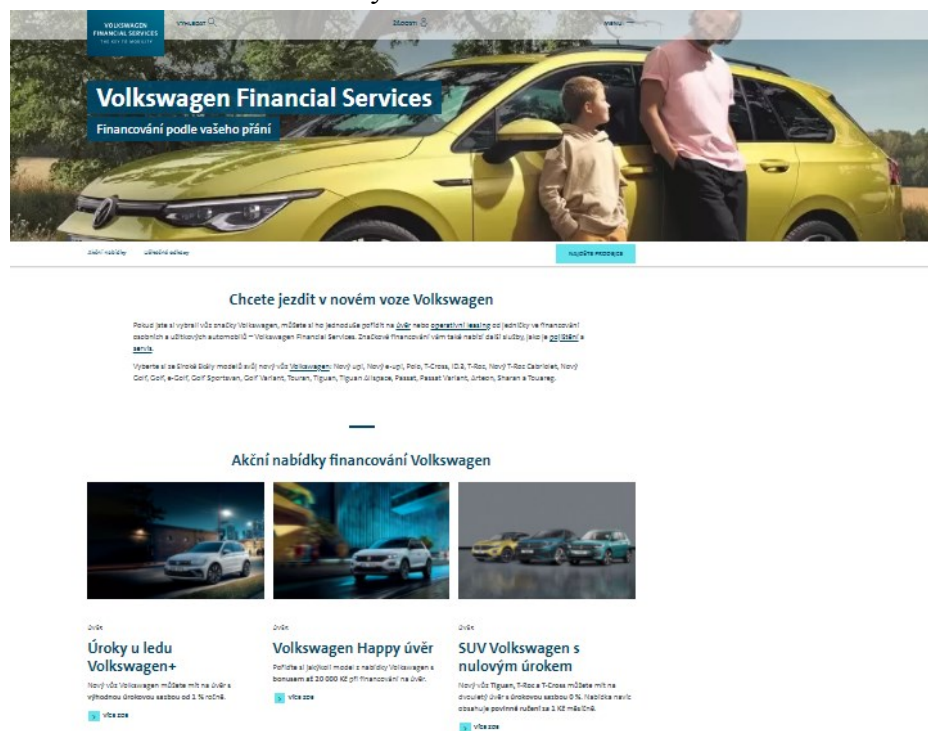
VOLKSWAGEN FINANCIAL SERVICES
THE KEY TO MOBILITY

VYHLEDAT

ZÁKAZNÍCI

MENU

Volkswagen Financial Services

Financování podle vašeho přání

Akční nabídky

Užitečné odkazy

NAJDĚTE PRODEJCE

Chcete jezdit v novém voze Volkswagen

Pokud jste si vybrali vůz značky Volkswagen, můžete si ho jednoduše pořídit na úvěr nebo operativní leasing od jedničky ve financování osobních a užitkových automobilů – Volkswagen Financial Services. Značkové financování vám také nabízí další služby, jako je pojištění a servis.

Vyberte si ze široké škály modelů svůj nový vůz Volkswagen: Nový up!, Nový e-up!, Polo, T-Cross, ID.3, T-Roc, Nový T-Roc Cabriolet, Nový Golf, e-Golf, Golf Sportsvan, Golf Variant, Touran, Tiguan, Tiguan Allspace, Passat, Passat Variant, Arteon, Sharan a Touareg.

Akční nabídky financování Volkswagen

Úvěr

Úroky u ledu Volkswagen+

Nový vůz Volkswagen můžete mít na úvěr s výhodnou úrokovou sazbou od 1 % ročně.

Více zde

Úvěr

Volkswagen Happy úvěr

Pořiďte si jakýkoli model z nabídky Volkswagen s bonusem až 20 000 Kč při financování na úvěr.

Více zde

Úvěr

SUV Volkswagen s nulovým úrokem

Nový vůz Tiguan, T-Roc a T-Cross můžete mít na dvouletý úvěr s úrokovou sazbou 0 %. Nabídka navíc obsahuje povinné ručení za 1 Kč měsíčně.

Více zde